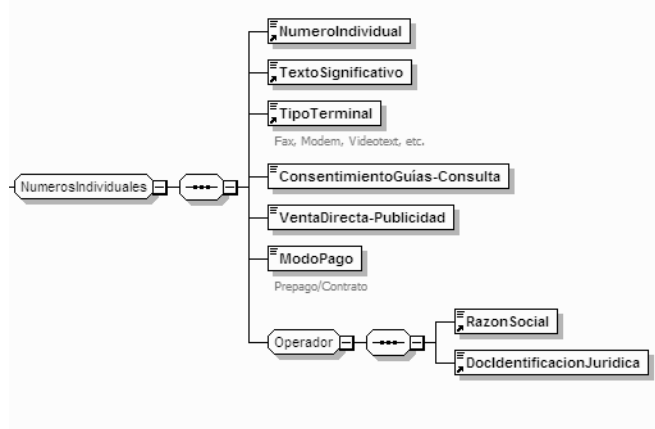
NumerosIndividuales

NumeroIndividual

TextoSignificativo

TipoTerminal

Fax, Modem, Videotext, etc.

ConsentimientoGuías-Consulta

VentaDirecta-Publicidad

ModoPago

Prepago/Contrato

Operador

RazonSocial

DocIdentificacionJuridica